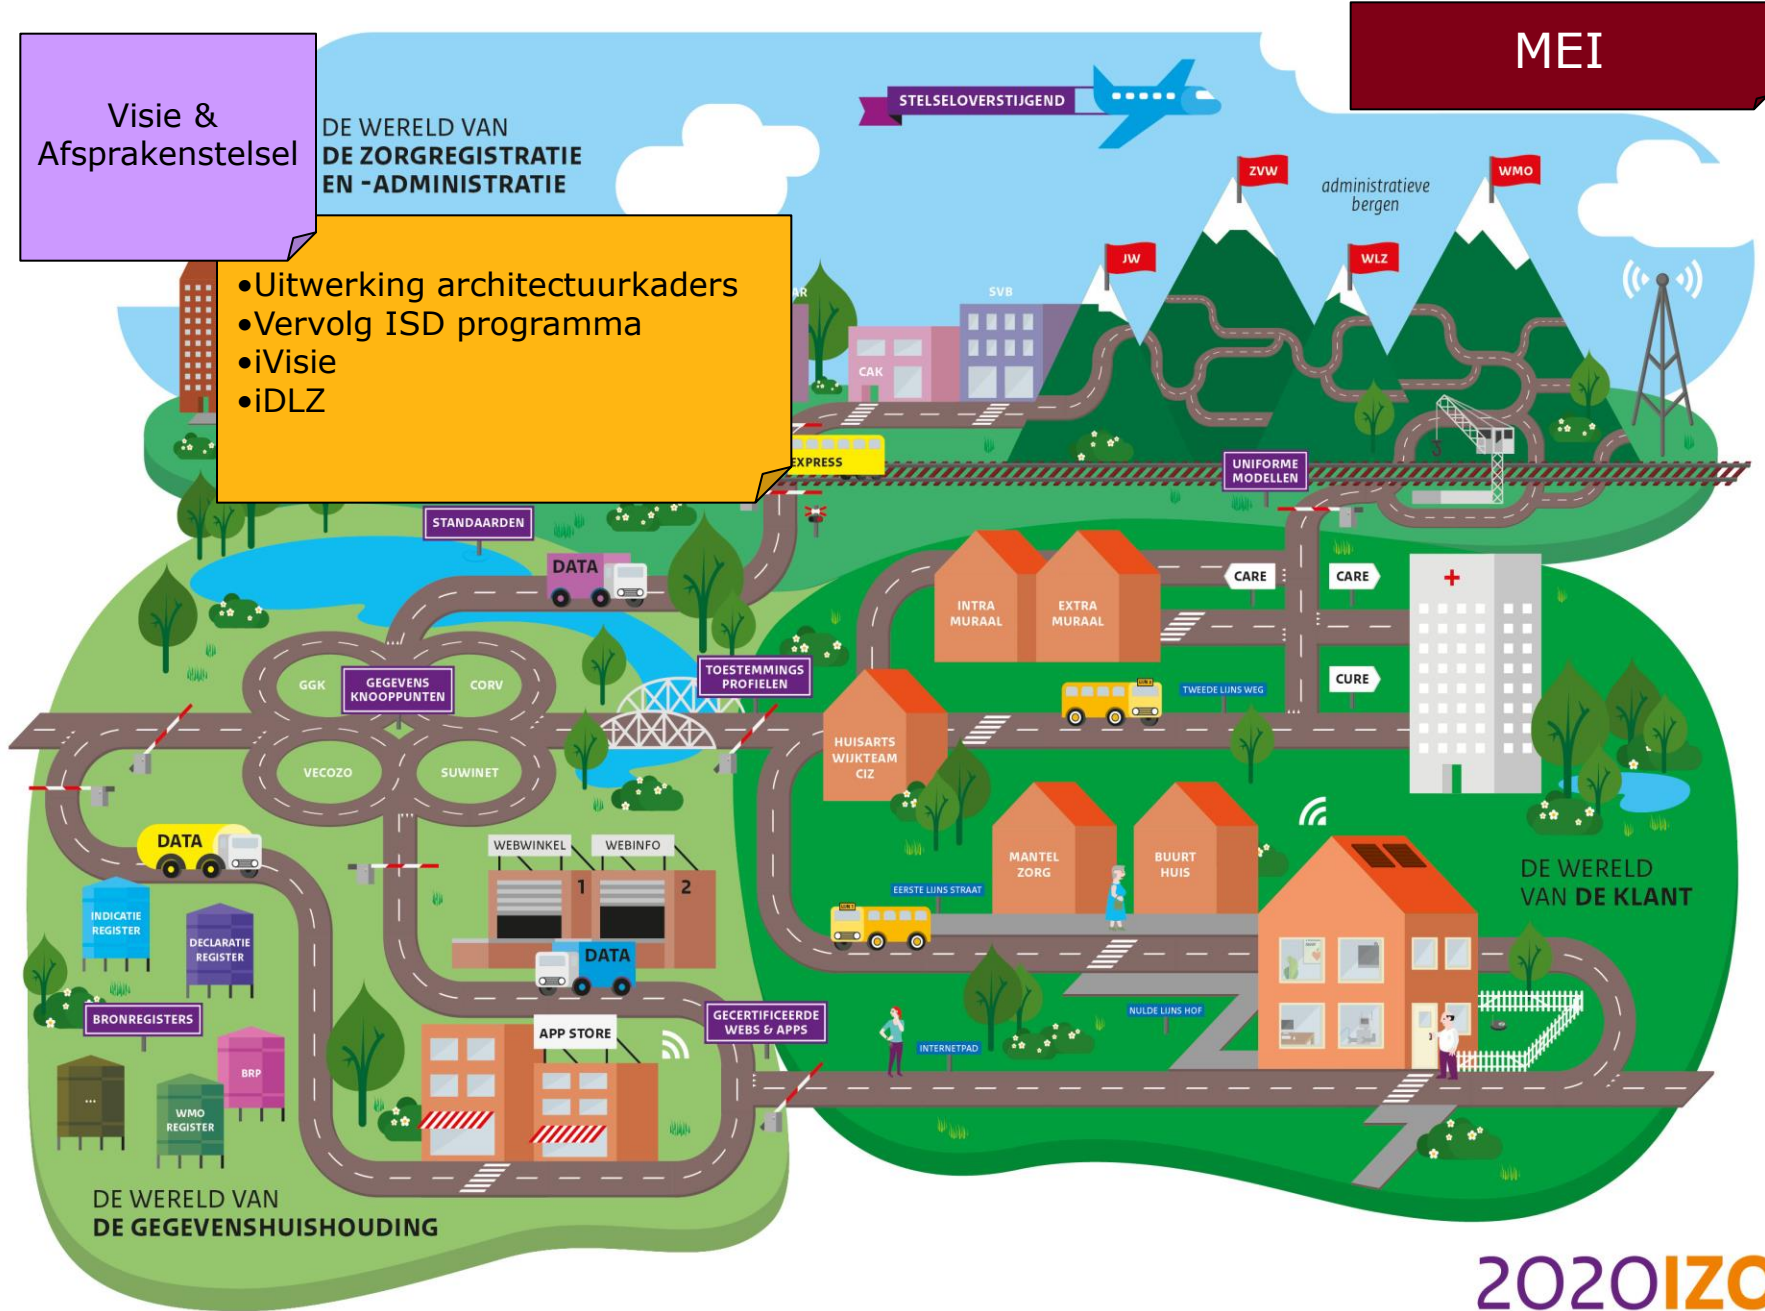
Visie & Afsprakenstelsel

MEI

STELSELOVERSTIJGEND

DE WERELD VAN
DE ZORGREGISTRATIE
EN -ADMINISTRATIE

•Uitwerking architectuurkaders
•Vervolg ISD programma
•iVisie
•iDLZ

ZVW
administratieve bergen
WMO
JW
WLZ
SVB
CAK
EXPRESS
UNIFORME MODELLEN
STANDAARDEN
DATA
CARE
CARE
INTRA MURAAL
EXTRA MURAAL
CURE
TWEEDE LIJNS WEG
TOESTEMMINGS PROFIELEN
GGK
GEGEVENS KNOOPPUNTEN
CORV
VECOZO
SUWINET
HUISARTS WIJKTEAM CIZ
DATA
WEBWINKEL
WEBINFO
1
2
MANTEL ZORG
BUURT HUIS
EERSTE LIJNS STRAAT
INDICATIE REGISTER
DECLARATIE REGISTER
DATA
DE WERELD VAN DE KLANT
BRONREGISTERS
APP STORE
GECERTIFICEERDE WEBS & APPS
NULDE LIJNS HOF
INTERNETPAD
BRP
WMO REGISTER
...
DE WERELD VAN
DE GEGEVENSHUISHOUDING

2020IZC